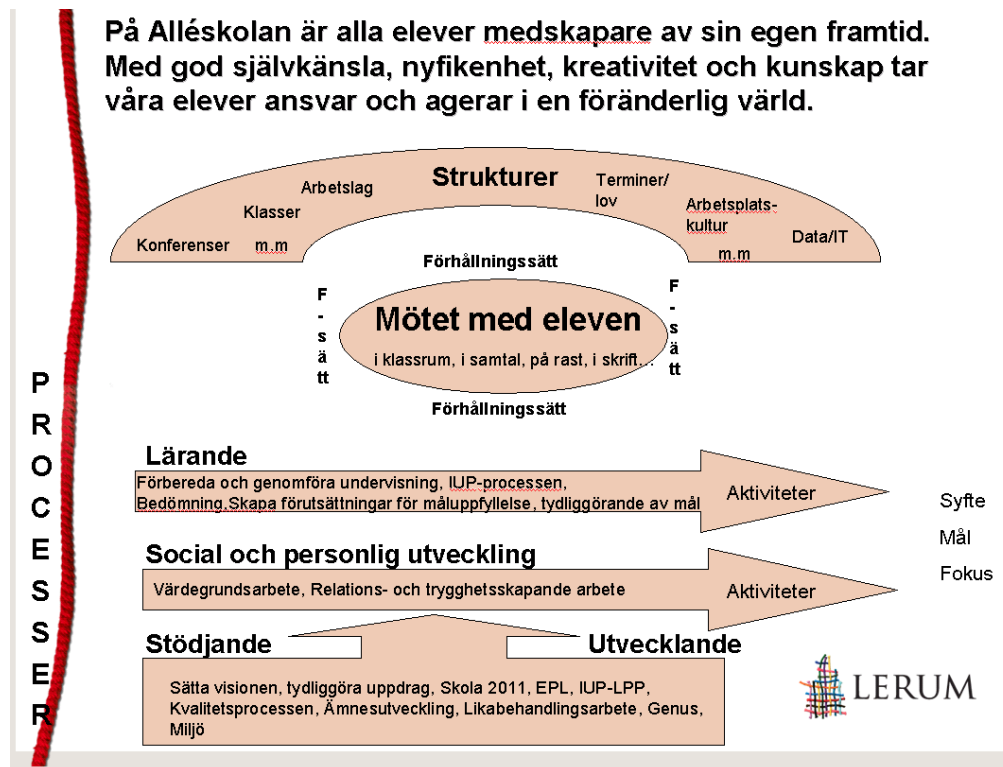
På Alléskolan är alla elever medskapare av sin egen framtid. Med god självkänsla, nyfikenhet, kreativitet och kunskap tar våra elever ansvar och agerar i en föränderlig värld.

Strukturer

Konferenser m.m Klasser Arbetslag Terminer/ lov Arbetsplats-kultur Data/IT m.m

Förhållningssätt

F-sätt

Mötet med eleven

i klassrum, i samtal, på rast, i skrift…

F-sätt

Förhållningssätt

PROCESSER

Lärande

Förbereda och genomföra undervisning, IUP-processen, Bedömning.Skapa förutsättningar för måluppfyllelse, tydliggörande av mål

Aktiviteter

Syfte

Mål

Fokus

Social och personlig utveckling

Värdegrundsarbete, Relations- och trygghetsskapande arbete

Aktiviteter

Stödjande

Utvecklande

Sätta visionen, tydliggöra uppdrag, Skola 2011, EPL, IUP-LPP, Kvalitetsprocessen, Ämnesutveckling, Likabehandlingsarbete, Genus, Miljö

LERUM